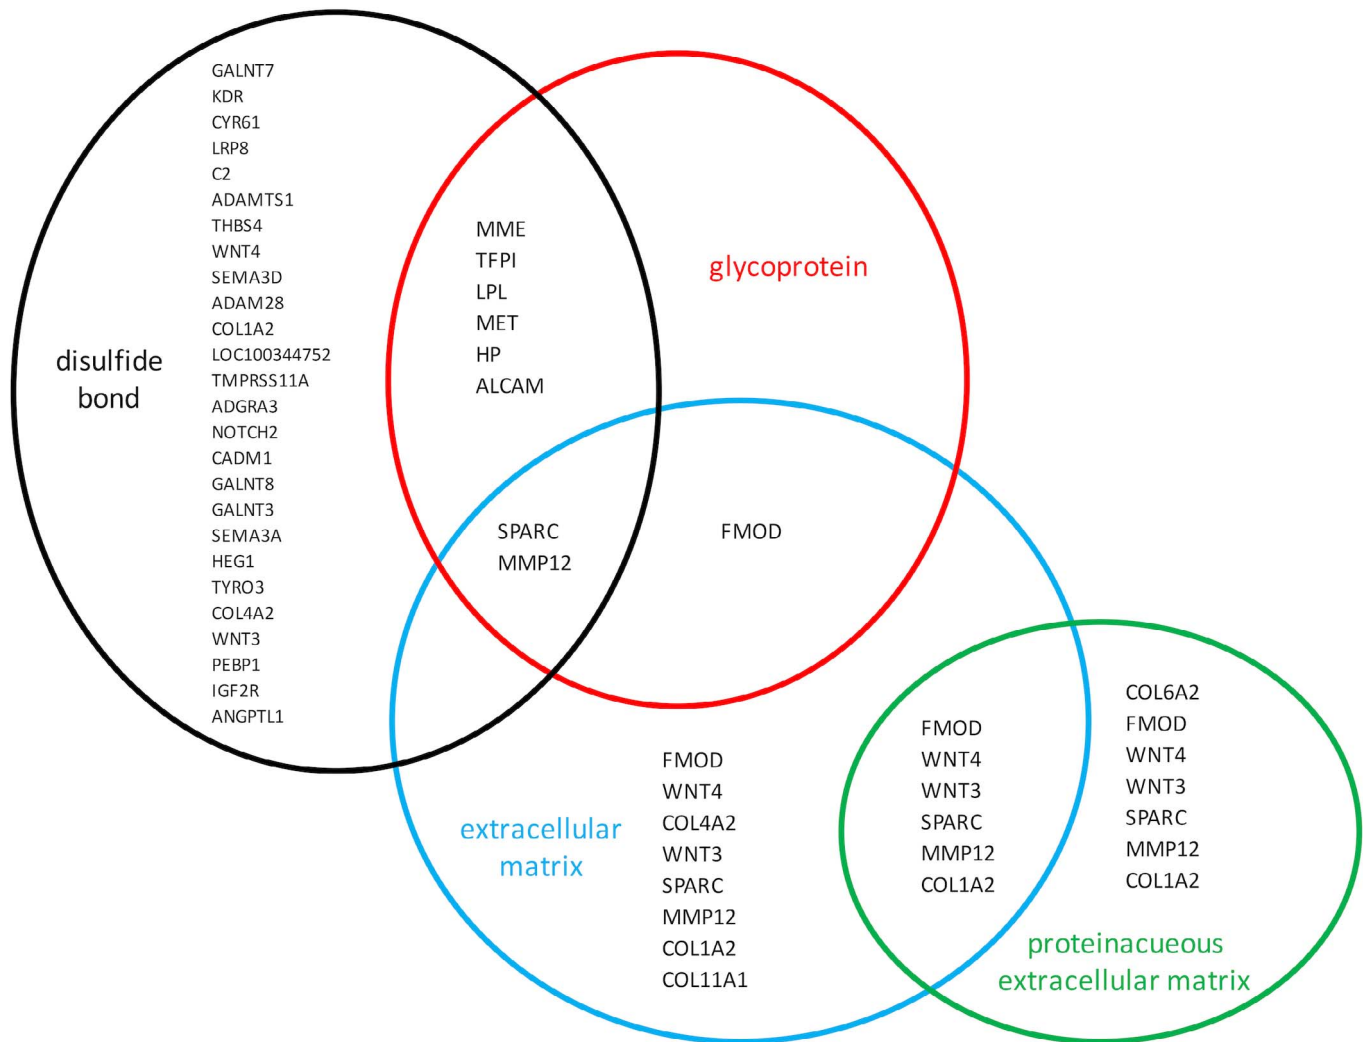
disulfide bond

GALNT7
KDR
CYR61
LRP8
C2
ADAMTS1
THBS4
WNT4
SEMA3D
ADAM28
COL1A2
LOC100344752
TMPRSS11A
ADGRA3
NOTCH2
CADM1
GALNT8
GALNT3
SEMA3A
HEG1
TYRO3
COL4A2
WNT3
PEBP1
IGF2R
ANGPTL1

MME
TFPI
LPL
MET
HP
ALCAM

glycoprotein

SPARC
MMP12

FMOD

extracellular matrix

FMOD
WNT4
COL4A2
WNT3
SPARC
MMP12
COL1A2
COL11A1

FMOD
WNT4
WNT3
SPARC
MMP12
COL1A2

COL6A2
FMOD
WNT4
WNT3
SPARC
MMP12
COL1A2

proteinacueous extracellular matrix